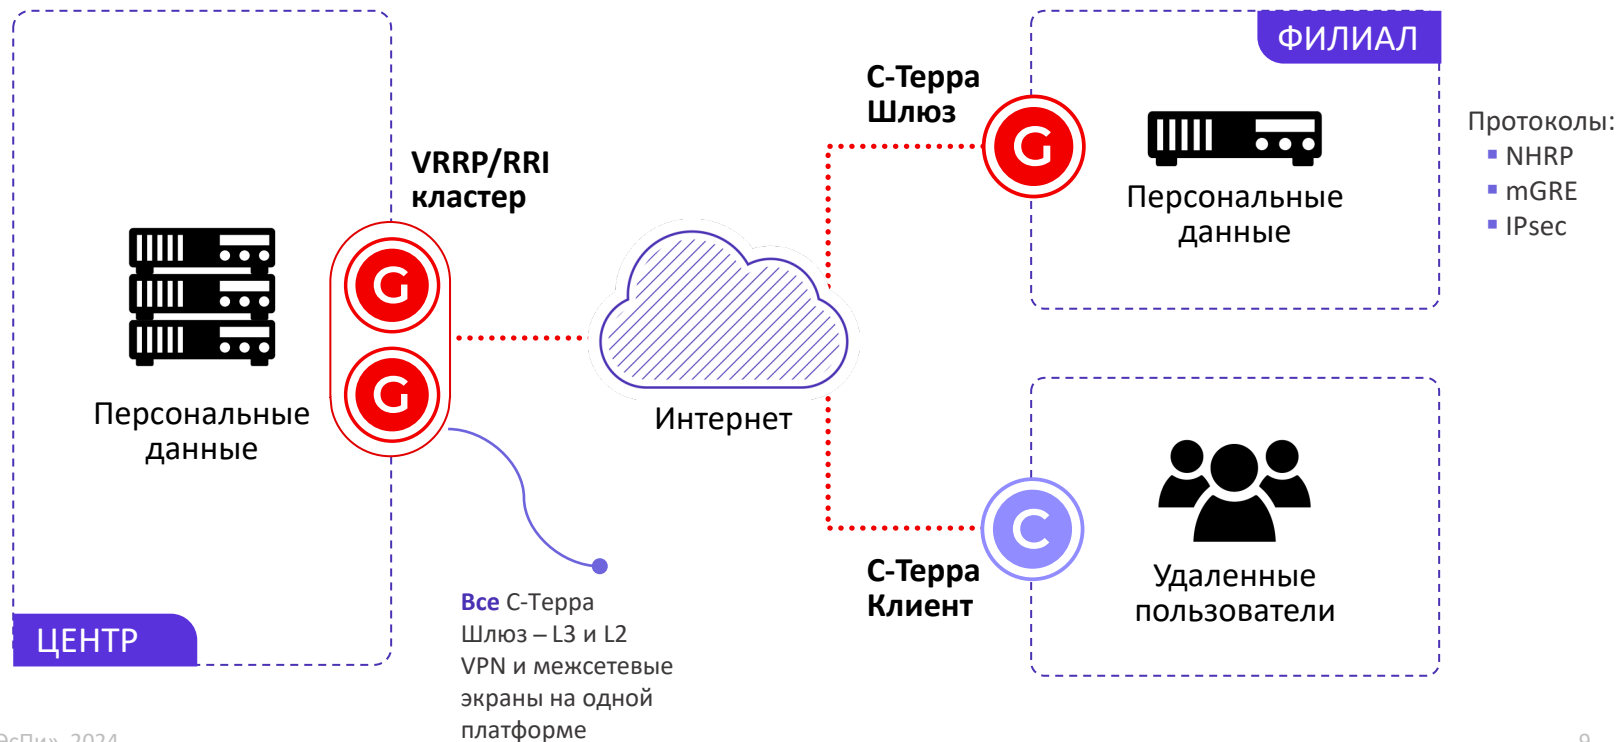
ФИЛИАЛ

С-Терра Шлюз

G

Персональные данные

Протоколы:
▪ NHRP
▪ mGRE
▪ IPsec

VRRP/RRI кластер

G

G

Персональные данные

Интернет

C

Удаленные пользователи

С-Терра Клиент

Все С-Терра Шлюз – L3 и L2 VPN и межсетевые экраны на одной платформе

ЦЕНТР

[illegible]сПи», 2024

9